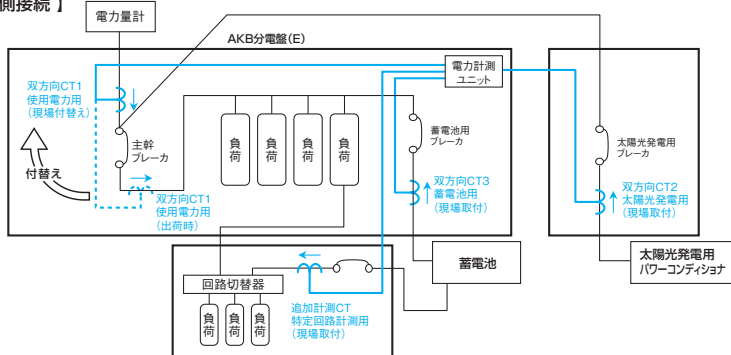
側接続】

電力量計

AKB分電盤(E)

電力計測ユニット

双方向CT1
使用電力用
(現場付替え)

主幹ブレーカ

負荷

負荷

負荷

負荷

蓄電池用ブレーカ

太陽光発電用ブレーカ

付替え

双方向CT1
使用電力用
(出荷時)

双方向CT3
蓄電池用
(現場取付)

双方向CT2
太陽光発電用
(現場取付)

太陽光発電用
パワーコンディショナ

蓄電池

回路切替器

負荷

負荷

負荷

追加計測CT
特定回路計測用
(現場取付)